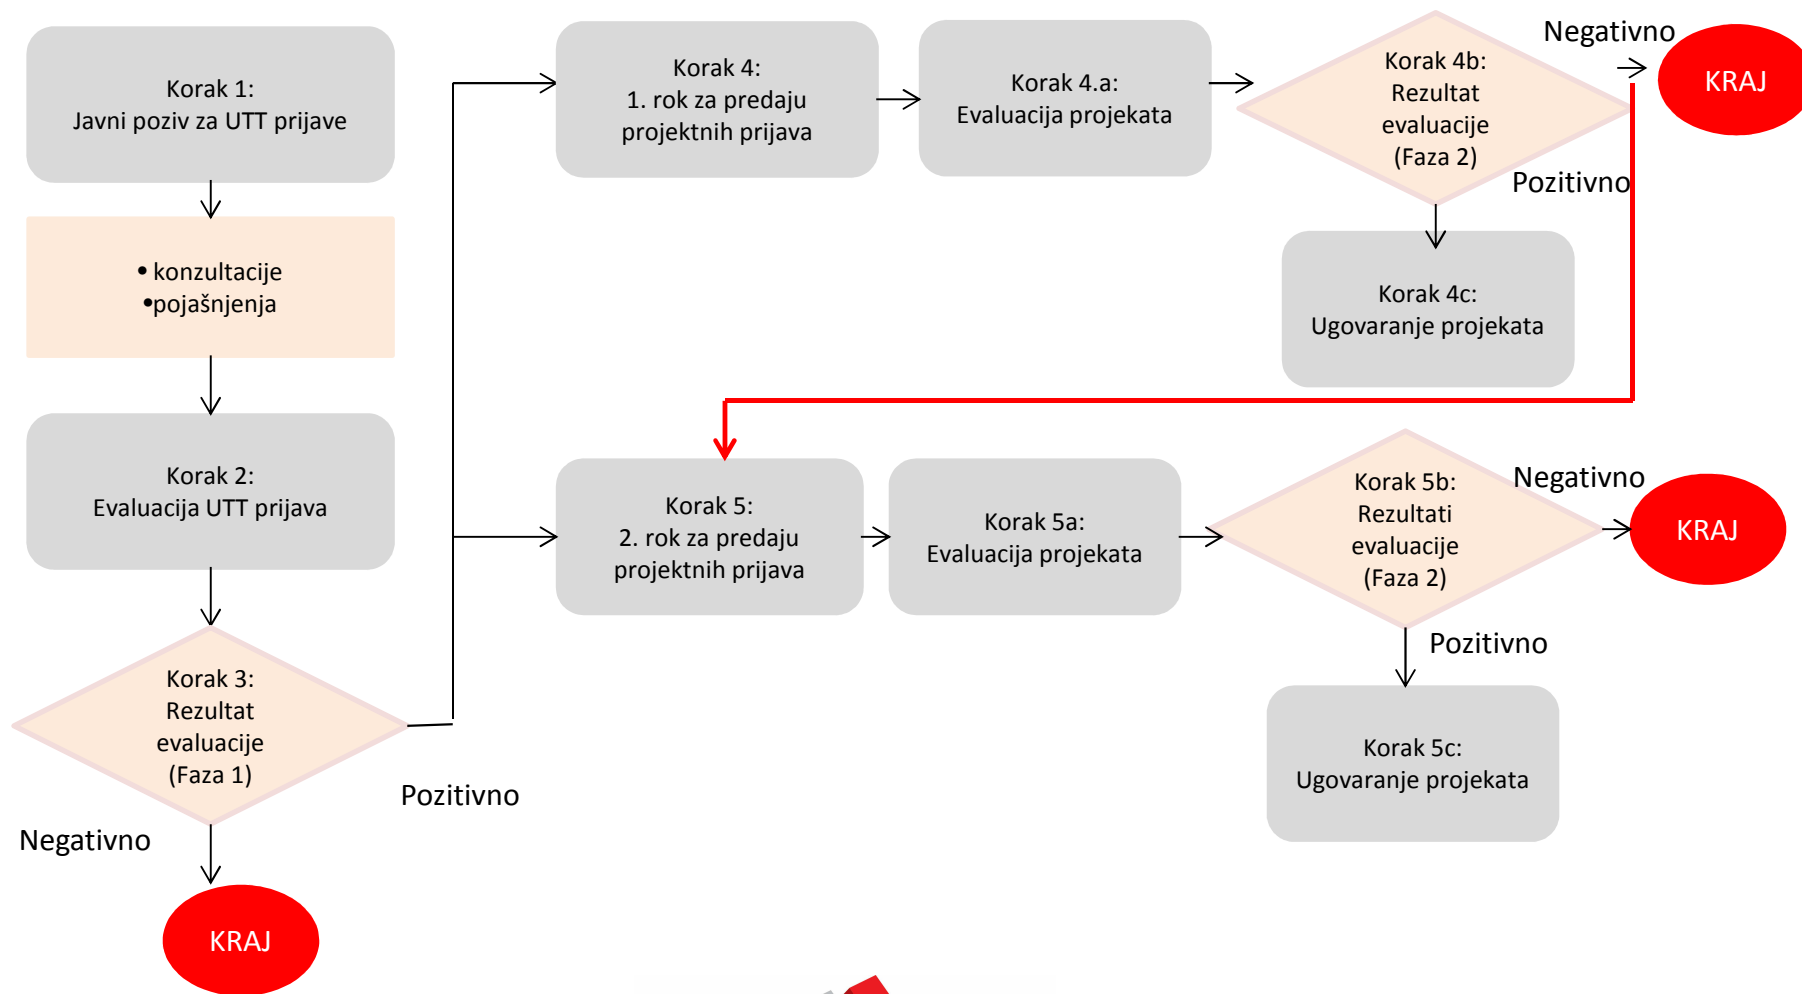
Korak 1:
Javni poziv za UTT prijave

• konzultacije
•pojašnjenja

Korak 2:
Evaluacija UTT prijava

Korak 3:
Rezultat
evaluacije
(Faza 1)

Negativno

KRAJ

Pozitivno

Korak 4:
1. rok za predaju
projektnih prijava

Korak 4.a:
Evaluacija projekata

Korak 4b:
Rezultat
evaluacije
(Faza 2)

Negativno

KRAJ

Pozitivno

Korak 4c:
Ugovaranje projekata

Korak 5:
2. rok za predaju
projektnih prijava

Korak 5a:
Evaluacija projekata

Korak 5b:
Rezultati
evaluacije
(Faza 2)

Negativno

KRAJ

Pozitivno

Korak 5c:
Ugovaranje projekata